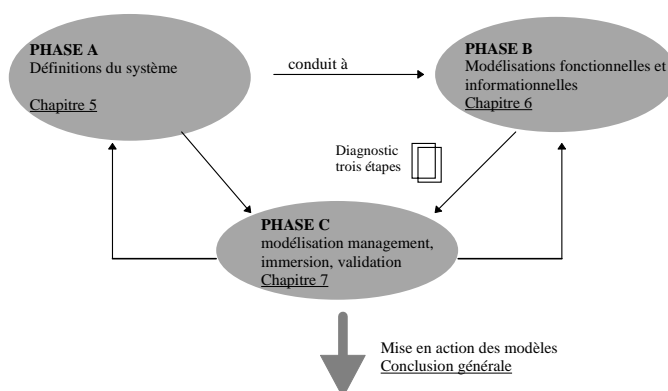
PHASE A
Définitions du système

Chapitre 5

conduit à

PHASE B
Modélisations fonctionnelles et informationnelles
Chapitre 6

Diagnostic
trois étapes

PHASE C
modélisation management, immersion, validation
Chapitre 7

Mise en action des modèles
Conclusion générale